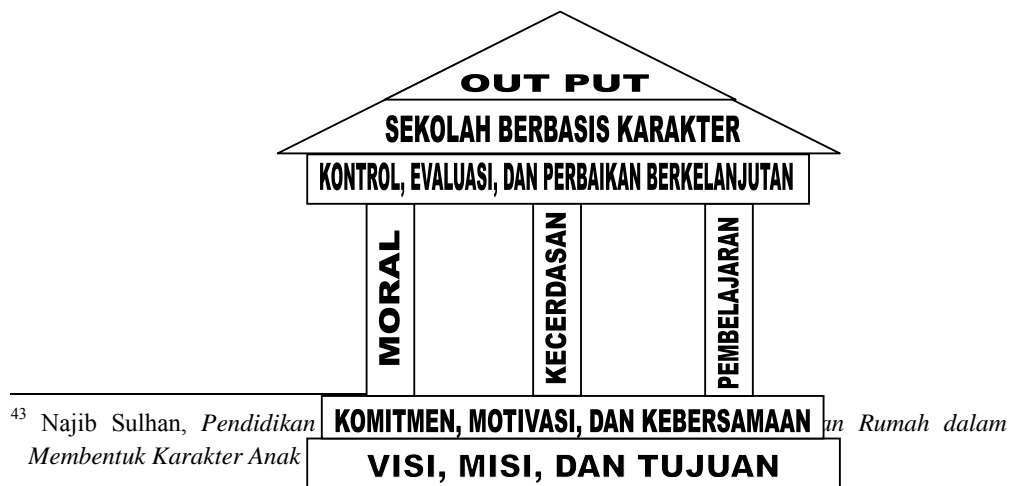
OUT PUT

SEKOLAH BERBASIS KARAKTER

KONTROL, EVALUASI, DAN PERBAIKAN BERKELANJUTAN

MORAL

KECERDASAN

PEMBELAJARAN

KOMITMEN, MOTIVASI, DAN KEBERSAMAAN

VISI, MISI, DAN TUJUAN

$^{43}$ Najib Sulhan, *Pendidikan* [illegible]*an Rumah dalam Membentuk Karakter Anak*